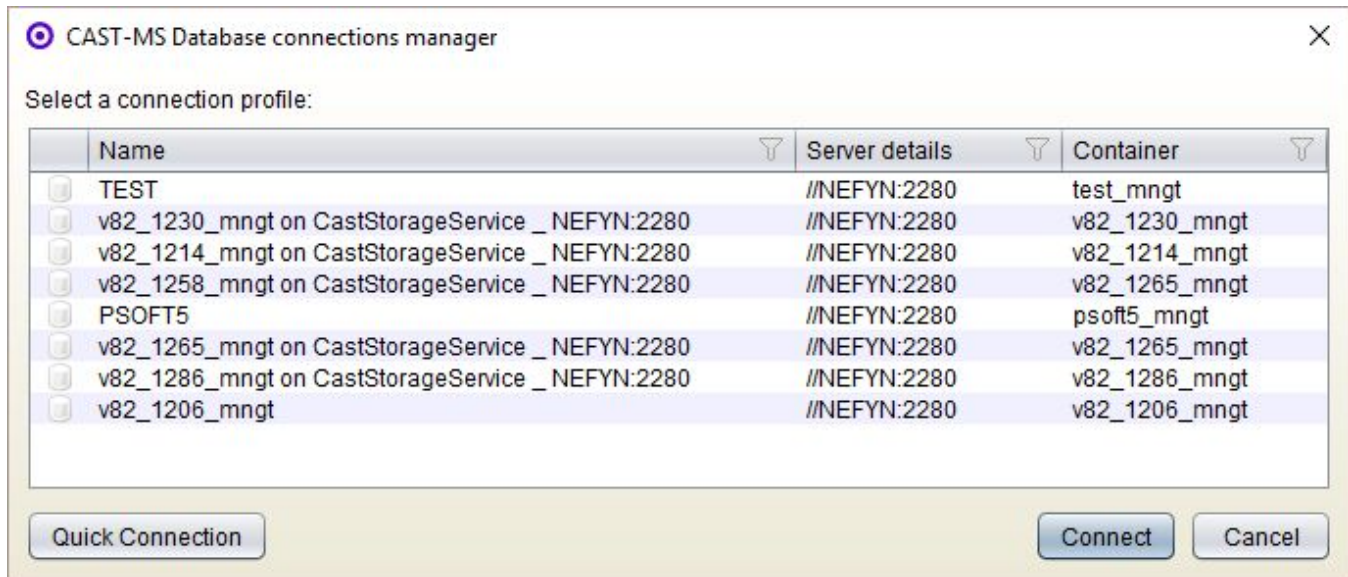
CAST-MS Database connections manager

Select a connection profile:

| | Name | Server details | Container |
|---|---|---|---|
| | TEST | //NEFYN:2280 | test_mngt |
| | v82_1230_mngt on CastStorageService _ NEFYN:2280 | //NEFYN:2280 | v82_1230_mngt |
| | v82_1214_mngt on CastStorageService _ NEFYN:2280 | //NEFYN:2280 | v82_1214_mngt |
| | v82_1258_mngt on CastStorageService _ NEFYN:2280 | //NEFYN:2280 | v82_1265_mngt |
| | PSOFT5 | //NEFYN:2280 | psoft5_mngt |
| | v82_1265_mngt on CastStorageService _ NEFYN:2280 | //NEFYN:2280 | v82_1265_mngt |
| | v82_1286_mngt on CastStorageService _ NEFYN:2280 | //NEFYN:2280 | v82_1286_mngt |
| | v82_1206_mngt | //NEFYN:2280 | v82_1206_mngt |

Quick Connection

Connect

Cancel